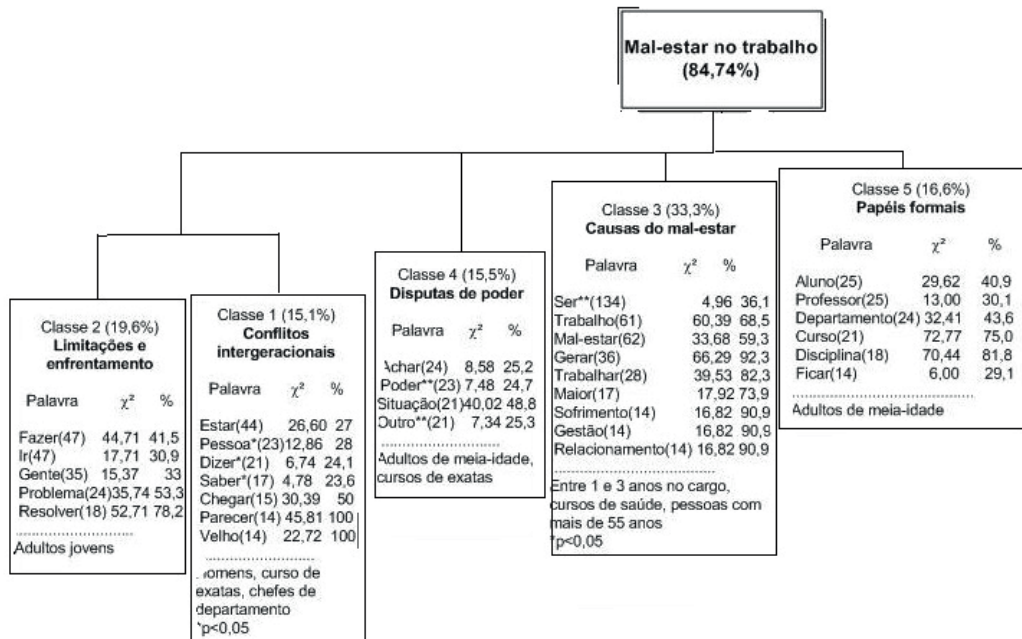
Mal-estar no trabalho (84,74%)

Classe 2 (19,6%)
**Limitações e enfrentamento**

| Palavra | $\chi^2$ | % |
|---|---|---|
| Fazer(47) | 44,71 | 41,5 |
| Ir(47) | 17,71 | 30,9 |
| Gente(35) | 15,37 | 33 |
| Problema(24) | 35,74 | 53,3 |
| Resolver(18) | 52,71 | 78,2 |

Adultos jovens

Classe 1 (15,1%)
**Conflitos intergeracionais**

| Palavra | $\chi^2$ | % |
|---|---|---|
| Estar(44) | 26,60 | 27 |
| Pessoa*(23) | 12,86 | 28 |
| Dizer*(21) | 6,74 | 24,1 |
| Saber*(17) | 4,78 | 23,6 |
| Chegar(15) | 30,39 | 50 |
| Parecer(14) | 45,81 | 100 |
| Velho(14) | 22,72 | 100 |

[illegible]omens, curso de exatas, chefes de departamento
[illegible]p<0,05

Classe 4 (15,5%)
**Disputas de poder**

| Palavra | $\chi^2$ | % |
|---|---|---|
| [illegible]char(24) | 8,58 | 25,2 |
| Poder**(23) | 7,48 | 24,7 |
| Situação(21) | 40,02 | 48,8 |
| Outro**(21) | 7,34 | 25,3 |

Adultos de meia-idade, cursos de exatas

Classe 3 (33,3%)
**Causas do mal-estar**

| Palavra | $\chi^2$ | % |
|---|---|---|
| Ser**(134) | 4,96 | 36,1 |
| Trabalho(61) | 60,39 | 68,5 |
| Mal-estar(62) | 33,68 | 59,3 |
| Gerar(36) | 66,29 | 92,3 |
| Trabalhar(28) | 39,53 | 82,3 |
| Maior(17) | 17,92 | 73,9 |
| Sofrimento(14) | 16,82 | 90,9 |
| Gestão(14) | 16,82 | 90,9 |
| Relacionamento(14) | 16,82 | 90,9 |

Entre 1 e 3 anos no cargo, cursos de saúde, pessoas com mais de 55 anos
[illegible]p<0,05

Classe 5 (16,6%)
**Papéis formais**

| Palavra | $\chi^2$ | % |
|---|---|---|
| Aluno(25) | 29,62 | 40,9 |
| Professor(25) | 13,00 | 30,1 |
| Departamento(24) | 32,41 | 43,6 |
| Curso(21) | 72,77 | 75,0 |
| Disciplina(18) | 70,44 | 81,8 |
| Ficar(14) | 6,00 | 29,1 |

Adultos de meia-idade